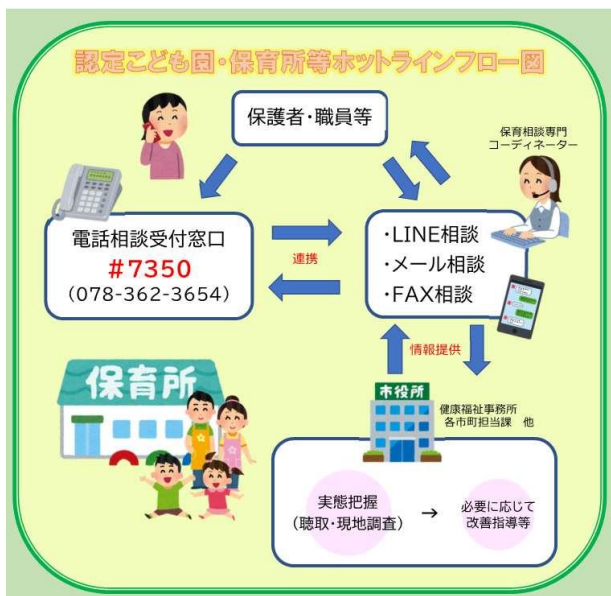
認定こども園・保育所等ホットラインフロー図

保護者・職員等

保育相談専門
コーディネーター

電話相談受付窓口
#7350
(078-362-3654)

連携

・LINE相談
・メール相談
・FAX相談

情報提供

保育所

市役所

健康福祉事務所
各市町担当課　他

実態把握
(聴取・現地調査)
→
必要に応じて
改善指導等